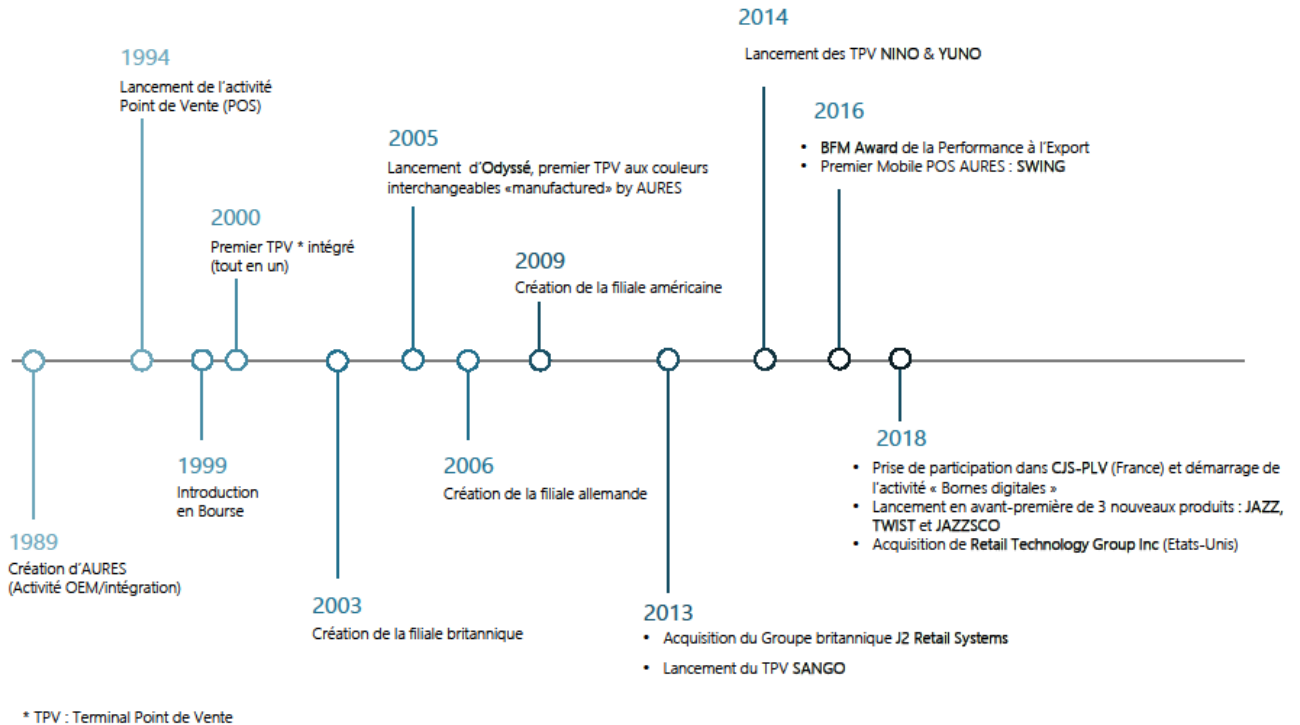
2014
Lancement des TPV NINO & YUNO

1994
Lancement de l'activité Point de Vente (POS)

2016
• BFM Award de la Performance à l'Export
• Premier Mobile POS AURES : SWING

2005
Lancement d'Odyssé, premier TPV aux couleurs interchangeables «manufactured» by AURES

2000
Premier TPV * intégré (tout en un)

2009
Création de la filiale américaine

1999
Introduction en Bourse

2006
Création de la filiale allemande

2018
• Prise de participation dans CJS-PLV (France) et démarrage de l'activité « Bornes digitales »
• Lancement en avant-première de 3 nouveaux produits : JAZZ, TWIST et JAZZSCO
• Acquisition de Retail Technology Group Inc (Etats-Unis)

1989
Création d'AURES (Activité OEM/intégration)

2003
Création de la filiale britannique

2013
• Acquisition du Groupe britannique J2 Retail Systems
• Lancement du TPV SANGO

* TPV : Terminal Point de Vente